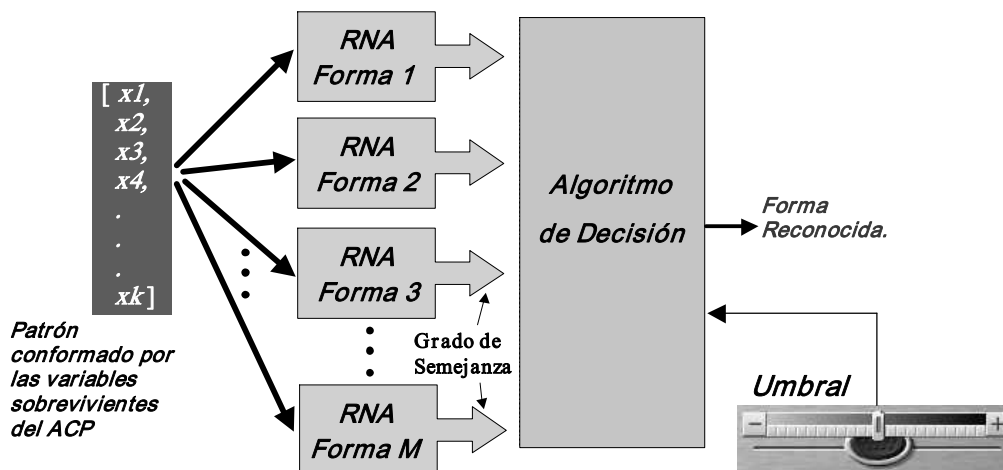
[ x1,
x2,
x3,
x4,
.
.
.
xk]

Patrón conformado por las variables sobrevivientes del ACP

RNA
Forma 1

RNA
Forma 2

RNA
Forma 3

RNA
Forma M

Grado de Semejanza

Algoritmo de Decisión

Forma Reconocida.

Umbral

–

+